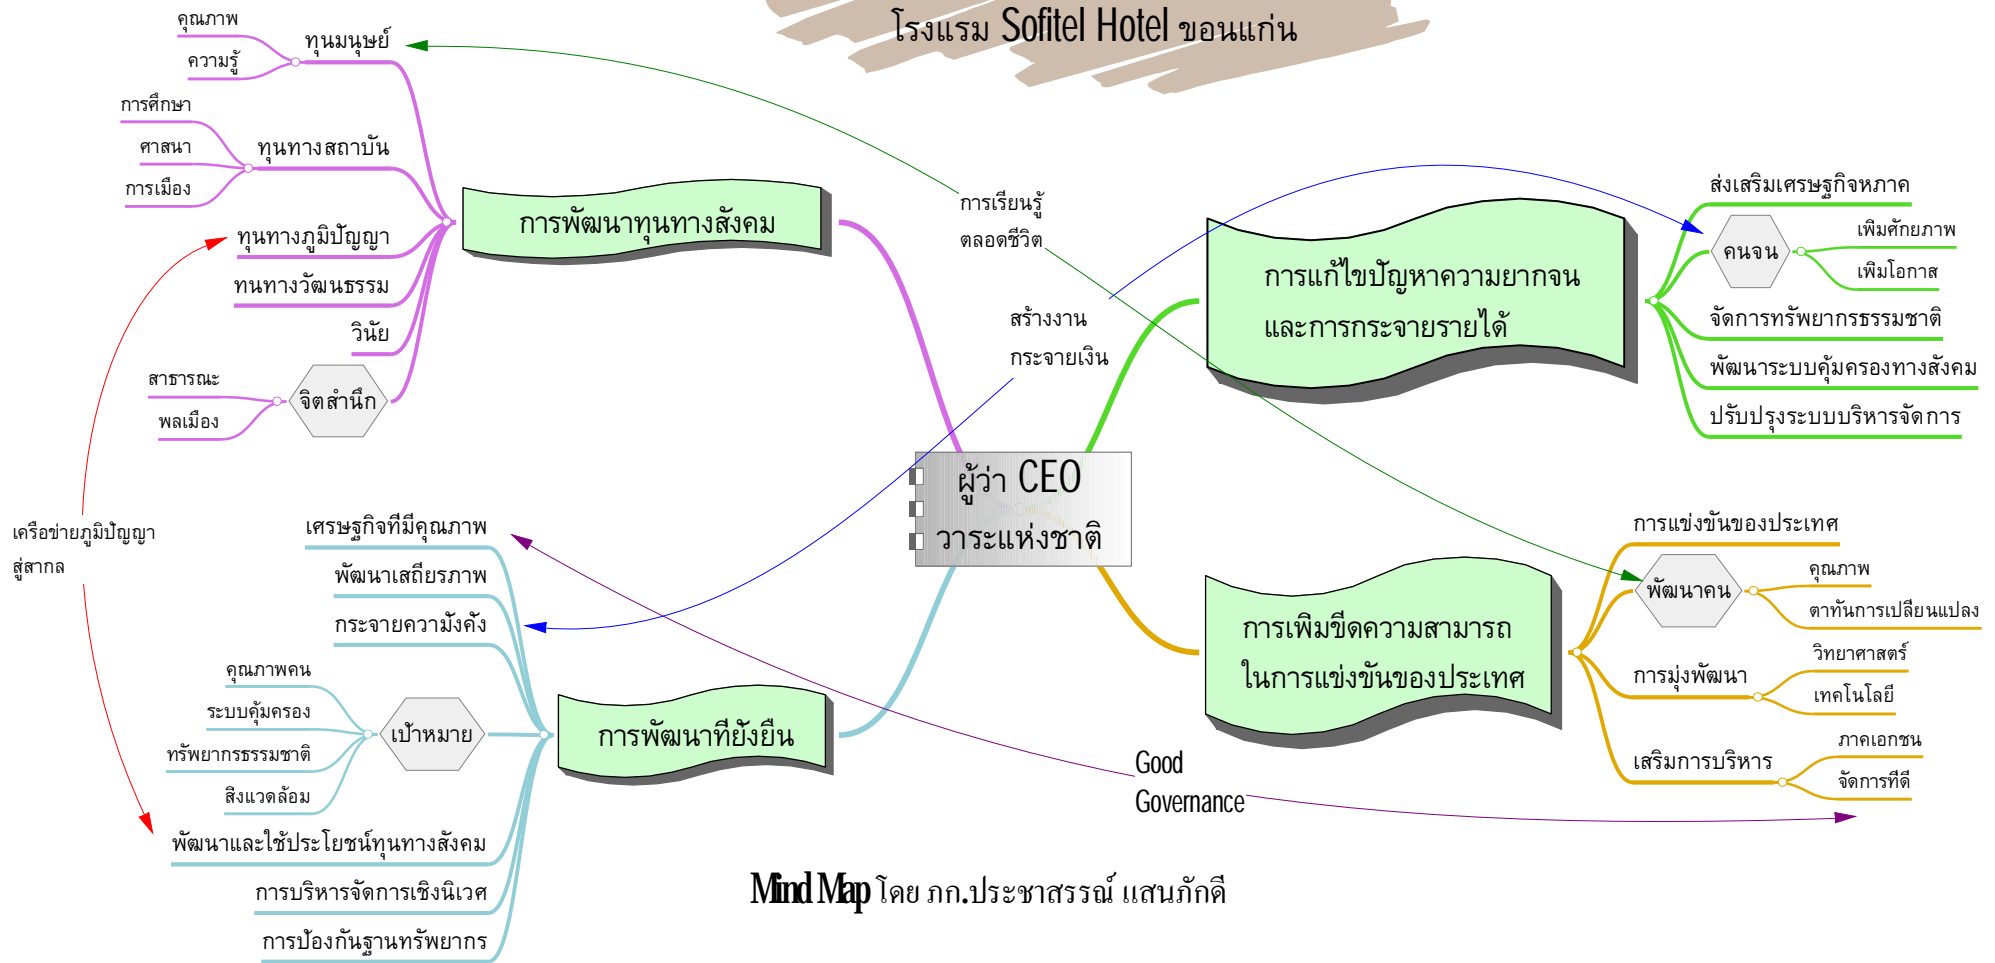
โรงแรม Sofitel Hotel ขอนแก่น

ผู้ว่า CEO
วาระแห่งชาติ

การพัฒนาทุนทางสังคม

ทุนมนุษย์
คุณภาพ
ความรู้

ทุนทางสถาบัน
การศึกษา
ศาสนา
การเมือง

ทุนทางภูมิปัญญา
ทนทางวัฒนธรรม
วินัย

จิตสำนึก
สาธารณะ
พลเมือง

เครือข่ายภูมิปัญญา
สู่สากล

การเรียนรู้
ตลอดชีวิต

สร้างงาน
กระจายเงิน

การแก้ไขปัญหาความยากจน
และการกระจายรายได้

ส่งเสริมเศรษฐกิจหภาค
คนจน
เพิ่มศักยภาพ
เพิ่มโอกาส
จัดการทรัพยากรธรรมชาติ
พัฒนาระบบคุ้มครองทางสังคม
ปรับปรุงระบบบริหารจัดการ

การพัฒนาที่ยั่งยืน

เศรษฐกิจที่มีคุณภาพ
พัฒนาเสถียรภาพ
กระจายความมั่งคั่ง

เป้าหมาย
คุณภาพคน
ระบบคุ้มครอง
ทรัพยากรธรรมชาติ
สิ่งแวดล้อม

พัฒนาและใช้ประโยชน์ทุนทางสังคม
การบริหารจัดการเชิงนิเวศ
การป้องกันฐานทรัพยากร

การเพิ่มขีดความสามารถ
ในการแข่งขันของประเทศ

การแข่งขันของประเทศ
พัฒนาคน
คุณภาพ
ตาทันการเปลี่ยนแปลง
การมุ่งพัฒนา
วิทยาศาสตร์
เทคโนโลยี
เสริมการบริหาร
ภาคเอกชน
จัดการที่ดี

Good
Governance

Mind Map โดย ภก.ประชาสรรณ์ แสนภักดี